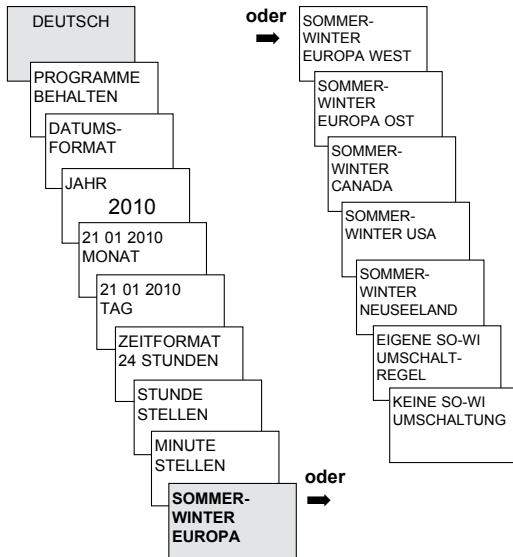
DEUTSCH

PROGRAMME BEHALTEN

DATUMS-FORMAT

JAHR
2010

21 01 2010
MONAT

21 01 2010
TAG

ZEITFORMAT
24 STUNDEN

STUNDE
STELLEN

MINUTE
STELLEN

SOMMER-WINTER
EUROPA

oder ➡

oder ➡

SOMMER-WINTER
EUROPA WEST

SOMMER-WINTER
EUROPA OST

SOMMER-WINTER
CANADA

SOMMER-WINTER USA

SOMMER-WINTER
NEUSEELAND

EIGENE SO-WI
UMSCHALT-REGEL

KEINE SO-WI
UMSCHALTUNG